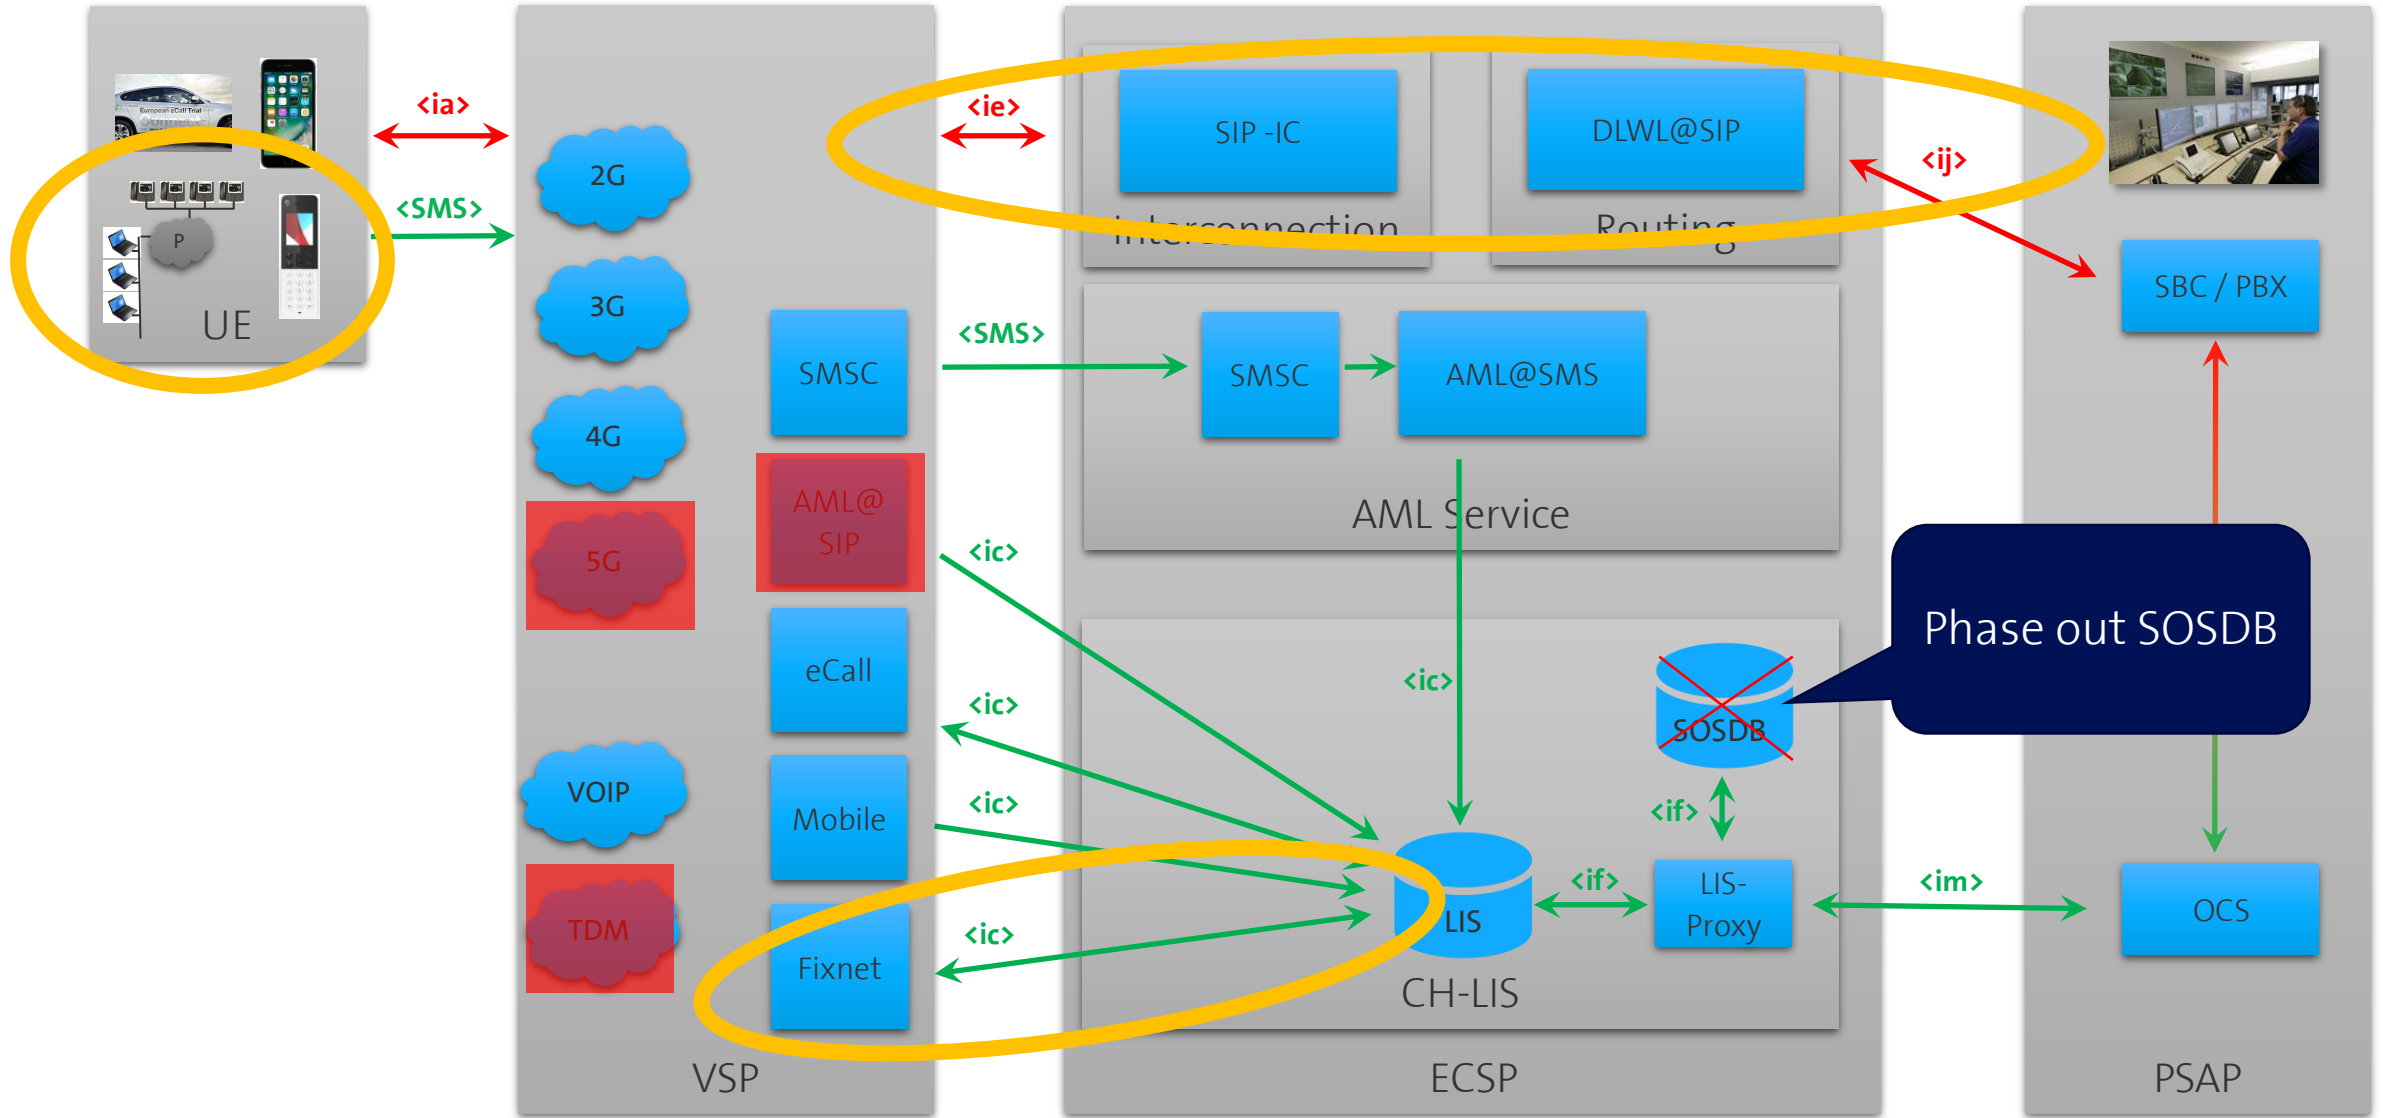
P

UE

<ia>

<SMS>

2G

3G

4G

5G

VOIP

TDM

SMSC

AML@ SIP

eCall

Mobile

Fixnet

VSP

<ie>

SIP -IC

Interconnection

DLWL@SIP

Routing

<SMS>

SMSC

AML@SMS

AML Service

<ic>

<ic>

<ic>

<ic>

<ic>

SOSDB

<if>

<if>

LIS

LIS-Proxy

CH-LIS

ECSP

<ij>

SBC / PBX

Phase out SOSDB

<im>

OCS

PSAP